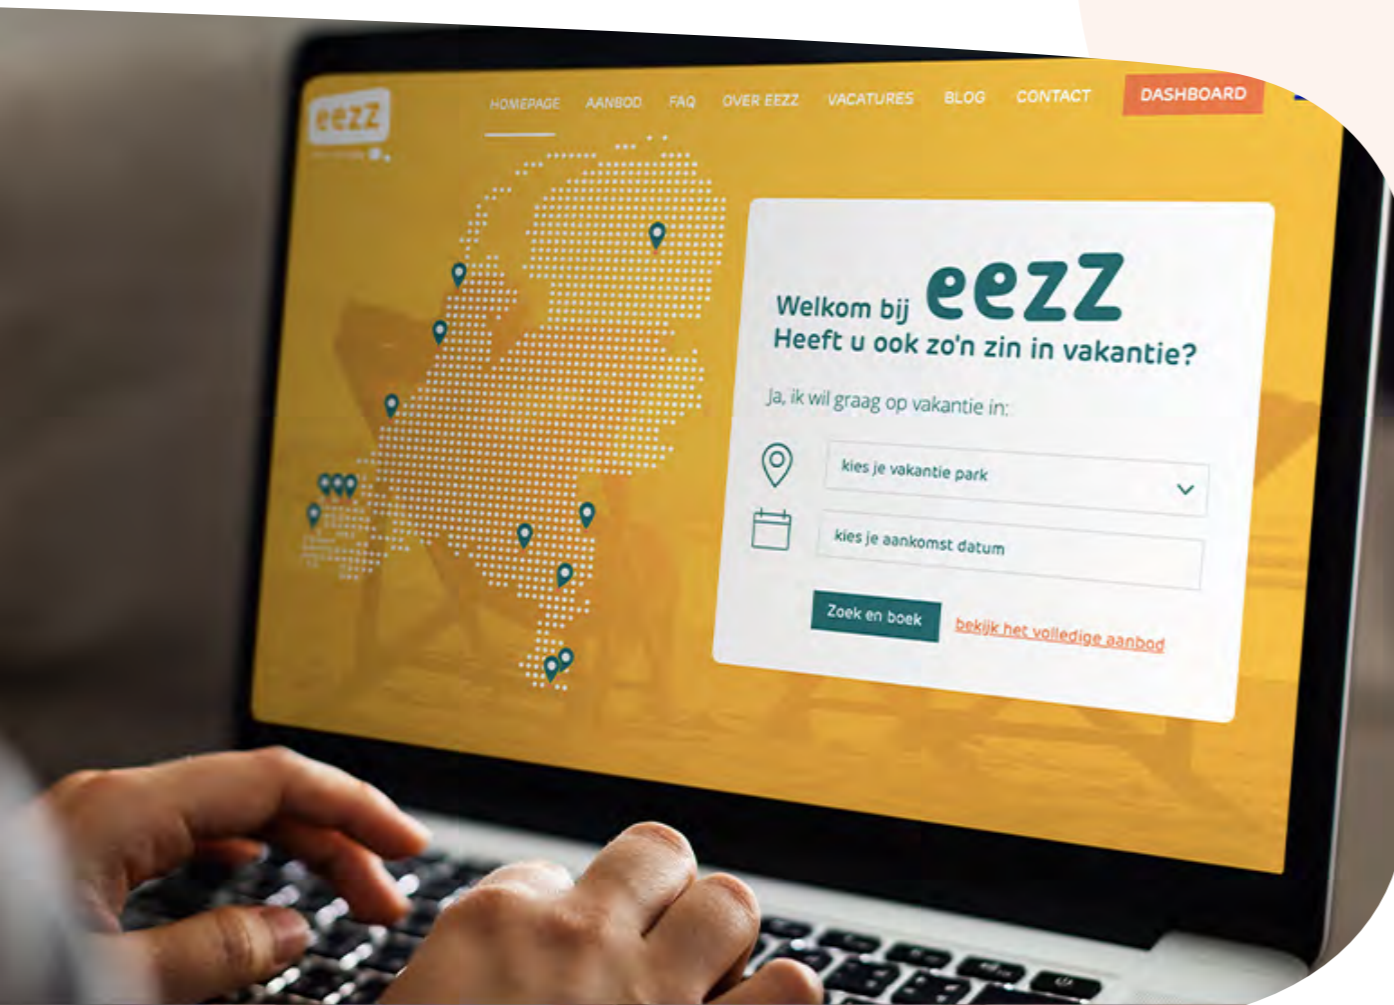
eezz

HOMEPAGE AANBOD FAQ OVER EEZZ VACATURES BLOG CONTACT DASHBOARD

Welkom bij eezz
Heeft u ook zo'n zin in vakantie?

Ja, ik wil graag op vakantie in:

kies je vakantie park

kies je aankomst datum

Zoek en boek

bekijk het volledige aanbod